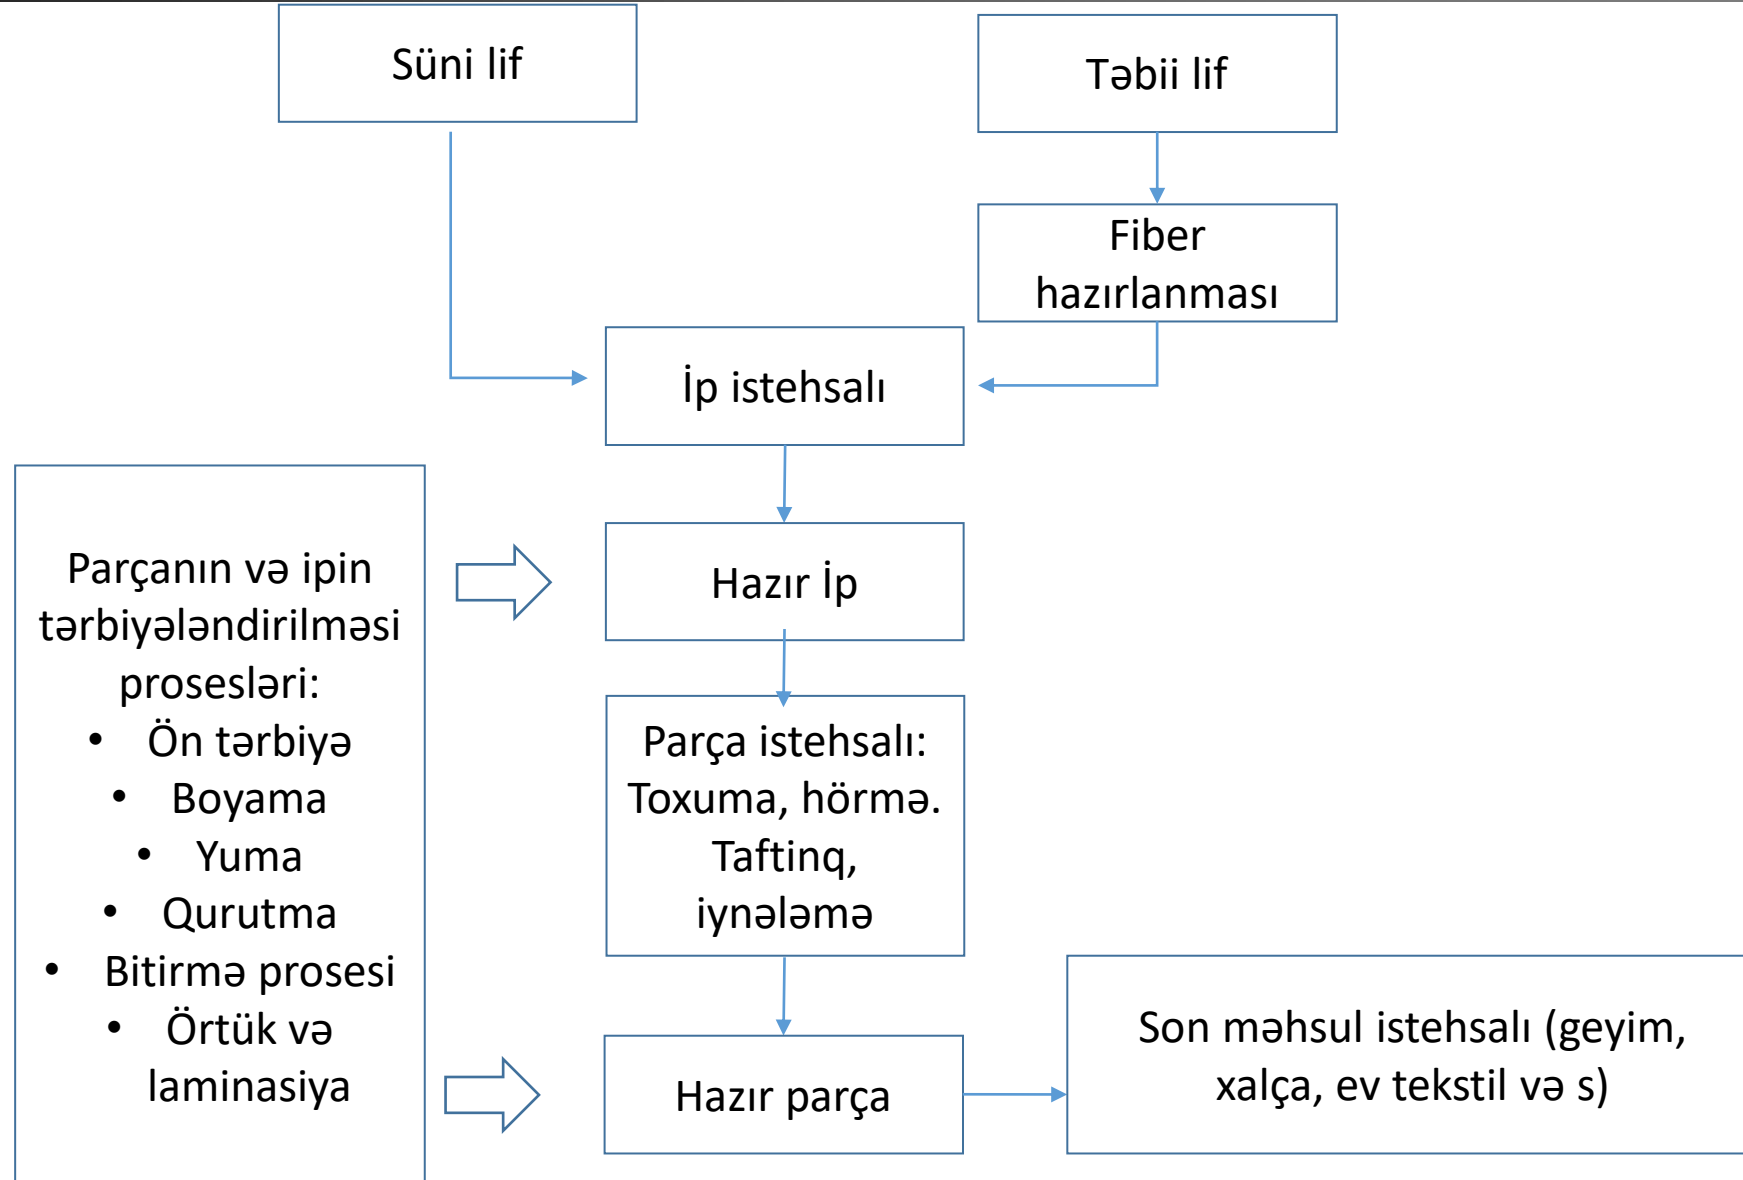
Süni lif

Təbii lif

Fiber hazırlanması

İp istehsalı

Hazır İp

Parça istehsalı: Toxuma, hörmə. Taftinq, iynələmə

Hazır parça

Son məhsul istehsalı (geyim, xalça, ev tekstil və s)

Parçanın və ipin tərbiyələndirilməsi prosesləri:
• Ön tərbiyə
• Boyama
• Yuma
• Qurutma
• Bitirmə prosesi
• Örtük və laminasiya